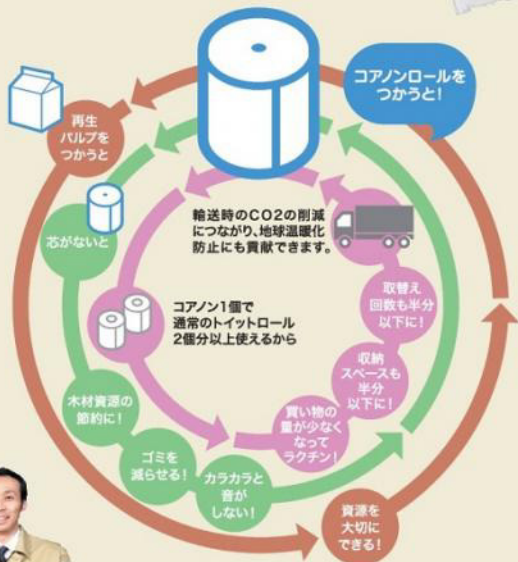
コアノンロールをつかうと!

再生パルプをつかうと

芯がないと

輸送時のCO2の削減につながり、地球温暖化防止にも貢献できます。

取替え回数も半分以下に!

コアノン1個で通常のトイットロール2個分以上使えるから

収納スペースも半分以下に!

木材資源の節約に!

買い物の量が少なくなってラクチン!

ゴミを減らせる!

カラカラと音がしない!

資源を大切にできる!